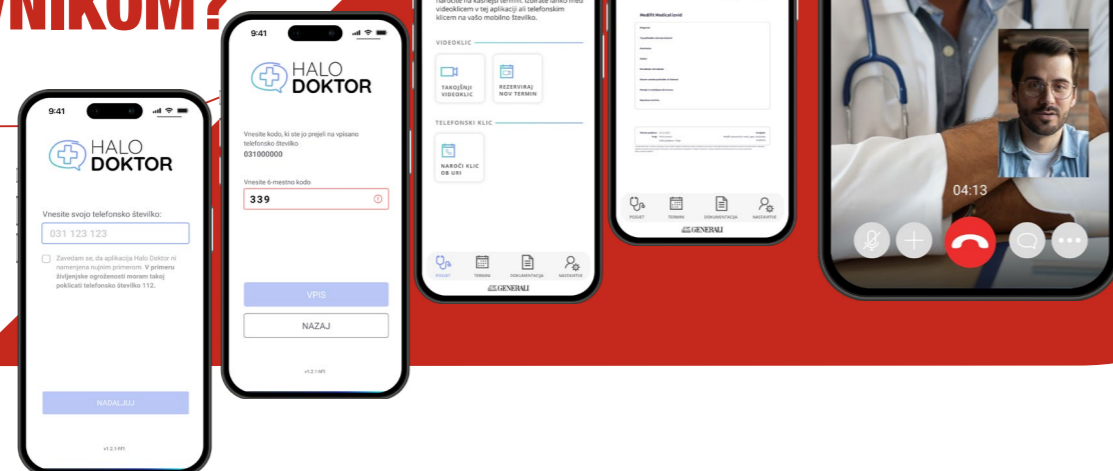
VNIKOM?

9:41

HALO DOKTOR

Vnesite svoje telefonsko številko:

031 123 123

Zavedam se, da aplikacija Halo Doktor ni namenjena nujnim primerom. V primeru življenjske ogroženosti moram takoj poklicati telefonsko številko 112.

NADALJUJ

v1.2.1 KFI

9:41

HALO DOKTOR

Vnesite kodo, ki ste jo prejeli na vpisano telefonsko številko
031000000

Vnesite 6-mestno kodo

339

VPIS

NAZAJ

v1.2.1 KFI

Naročite na kasnejši termin. Izberite lahko med videoklicem v tej aplikaciji ali telefonskim klicem na vašo mobilno številko.

VIDEOKLIC

TAKOJŠNJI VIDEOKLIC

REZERVIRAJ NOV TERMIN

TELEFONSKI KLIC

NAROČI KLIC OB URI

POGOVI TERMINI DOKUMENTACIJA NASTAVITVE

GENERALI

Medifit Medical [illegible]

POGOVI TERMINI DOKUMENTACIJA NASTAVITVE

GENERALI

04:13